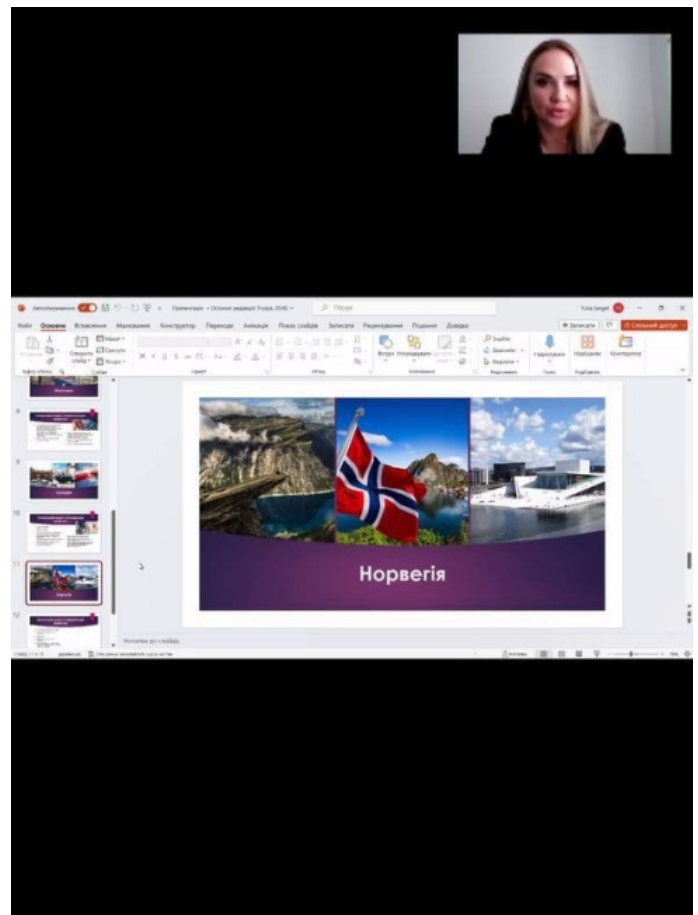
Файл Основне Вставлення Малювання Конструктор Переходи Анімація Показ слайдів Записати Рецензування Подання Довідка

Записати
Спільний доступ

Вставити
Створити слайд
Шрифт
Абзац
Редагування
Конструктор

8
9
10
11
12

Норвегія

Нотатки до слайда

Нотатки